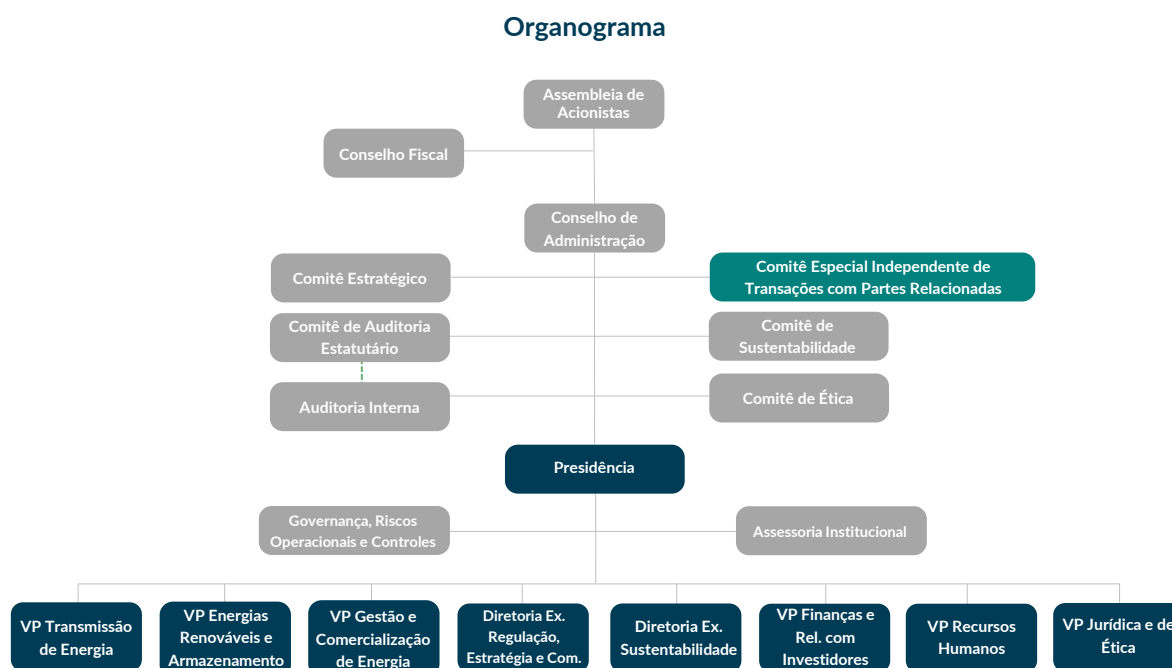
Organograma

Assembleia de Acionistas

Conselho Fiscal

Conselho de Administração

Comitê Estratégico

Comitê Especial Independente de Transações com Partes Relacionadas

Comitê de Auditoria Estatutário

Comitê de Sustentabilidade

Auditoria Interna

Comitê de Ética

Presidência

Governança, Riscos Operacionais e Controles

Assessoria Institucional

VP Transmissão de Energia

VP Energias Renováveis e Armazenamento

VP Gestão e Comercialização de Energia

Diretoria Ex. Regulação, Estratégia e Com.

Diretoria Ex. Sustentabilidade

VP Finanças e Rel. com Investidores

VP Recursos Humanos

VP Jurídica e de Ética